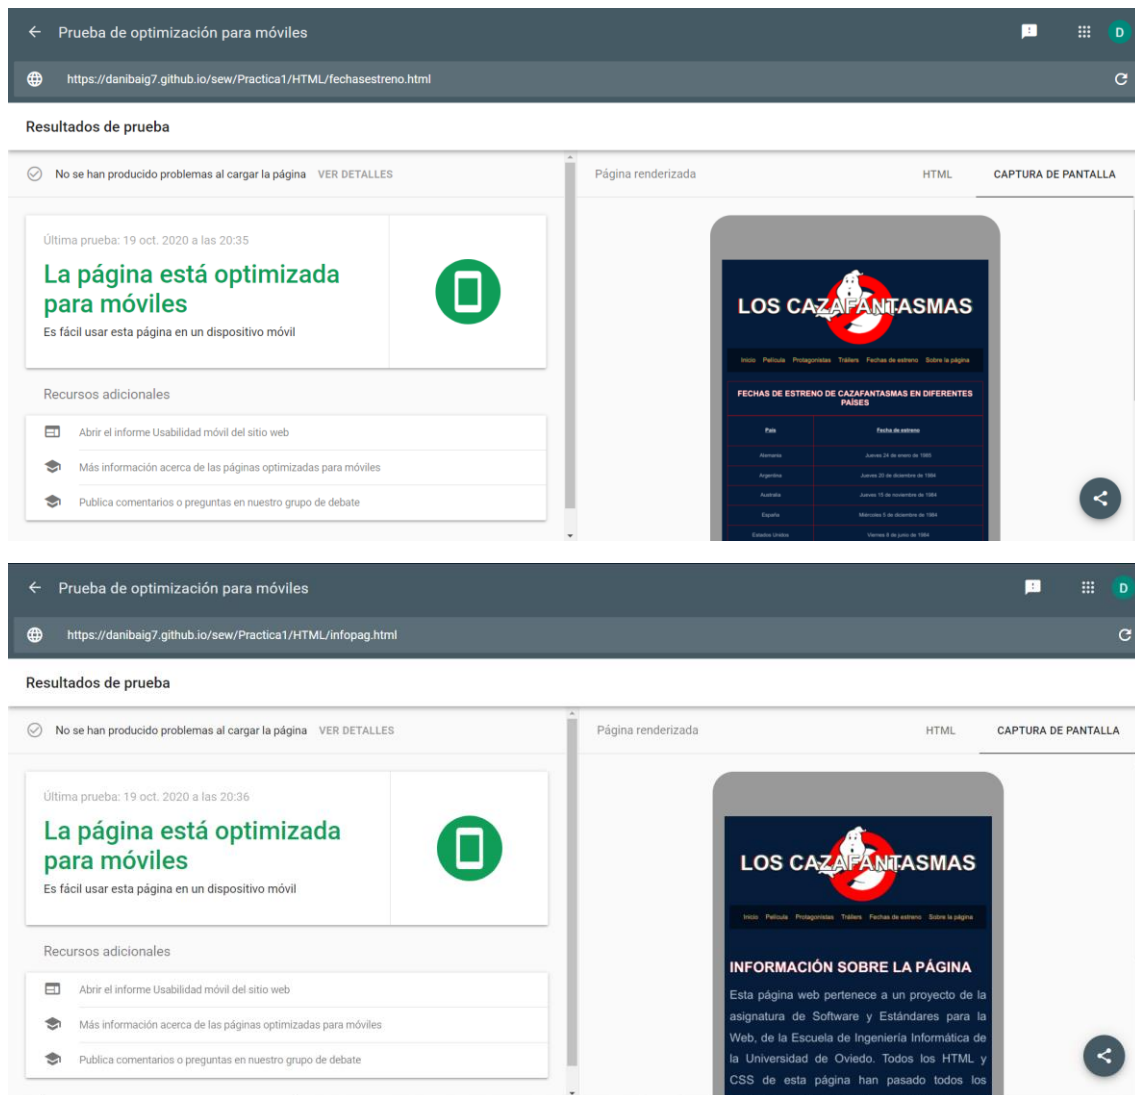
Prueba de optimización para móviles

D

https://danibaig7.github.io/sew/Practica1/HTML/fechasestreno.html

Resultados de prueba

No se han producido problemas al cargar la página VER DETALLES

Página renderizada HTML CAPTURA DE PANTALLA

Última prueba: 19 oct. 2020 a las 20:35

La página está optimizada para móviles

Es fácil usar esta página en un dispositivo móvil

Recursos adicionales

Abrir el informe Usabilidad móvil del sitio web

Más información acerca de las páginas optimizadas para móviles

Publica comentarios o preguntas en nuestro grupo de debate

LOS CAZAFANTASMAS

Inicio Película Protagonistas Tráilers Fechas de estreno Sobre la página

FECHAS DE ESTRENO DE CAZAFANTASMAS EN DIFERENTES PAÍSES

| País | Fecha de estreno |
|---|---|
| Alemania | Jueves 24 de enero de 1985 |
| Argentina | Jueves 20 de diciembre de 1984 |
| Australia | Jueves 15 de noviembre de 1984 |
| España | Miércoles 5 de diciembre de 1984 |
| Estados Unidos | Viernes 8 de junio de 1984 |

Prueba de optimización para móviles

D

https://danibaig7.github.io/sew/Practica1/HTML/infopag.html

Resultados de prueba

No se han producido problemas al cargar la página VER DETALLES

Página renderizada HTML CAPTURA DE PANTALLA

Última prueba: 19 oct. 2020 a las 20:36

La página está optimizada para móviles

Es fácil usar esta página en un dispositivo móvil

Recursos adicionales

Abrir el informe Usabilidad móvil del sitio web

Más información acerca de las páginas optimizadas para móviles

Publica comentarios o preguntas en nuestro grupo de debate

LOS CAZAFANTASMAS

Inicio Película Protagonistas Tráilers Fechas de estreno Sobre la página

INFORMACIÓN SOBRE LA PÁGINA

Esta página web pertenece a un proyecto de la asignatura de Software y Estándares para la Web, de la Escuela de Ingeniería Informática de la Universidad de Oviedo. Todos los HTML y CSS de esta página han pasado todos los